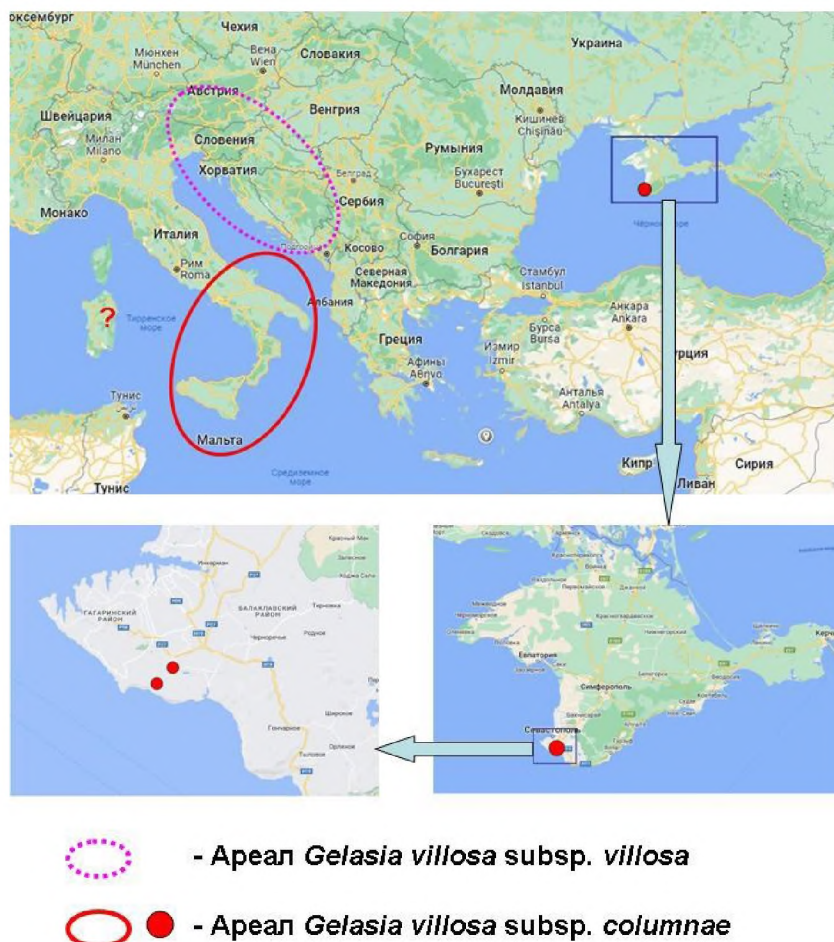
оксембург
Чехия
Украина
Мюнхен
München
Вена
Wien
Словакия
Австрия
Молдавия
Швейцария
Венгрия
Кишинёв
Chișinău
Милан
Milano
Словения
Румыния
Хорватия
Белград
Бухарест
București
Монако
Сербия
Черное море
Италия
Косово
София
Болгария
Рим
Roma
Подгорица
Северная Македония
Стамбул
İstanbul
Албания
Тирренское море
?
Анкара
Ankara
Бурса
Bursa
Греция
Измир
İzmir
Турция
Афины
Αθήνα
Тунис
Анталья
Antalya
Мальта
Средиземное море
Кипр
Сирия
Тунис
Ливан

Гагаринский район
Балаклавский район
Черноречье
Родное
Широкое
Гончарное
Орлиное
Тыловое

Евпатория
Симферополь
Севастополь
Керч

- Ареал Gelasia villosa subsp. villosa

- Ареал Gelasia villosa subsp. columnae